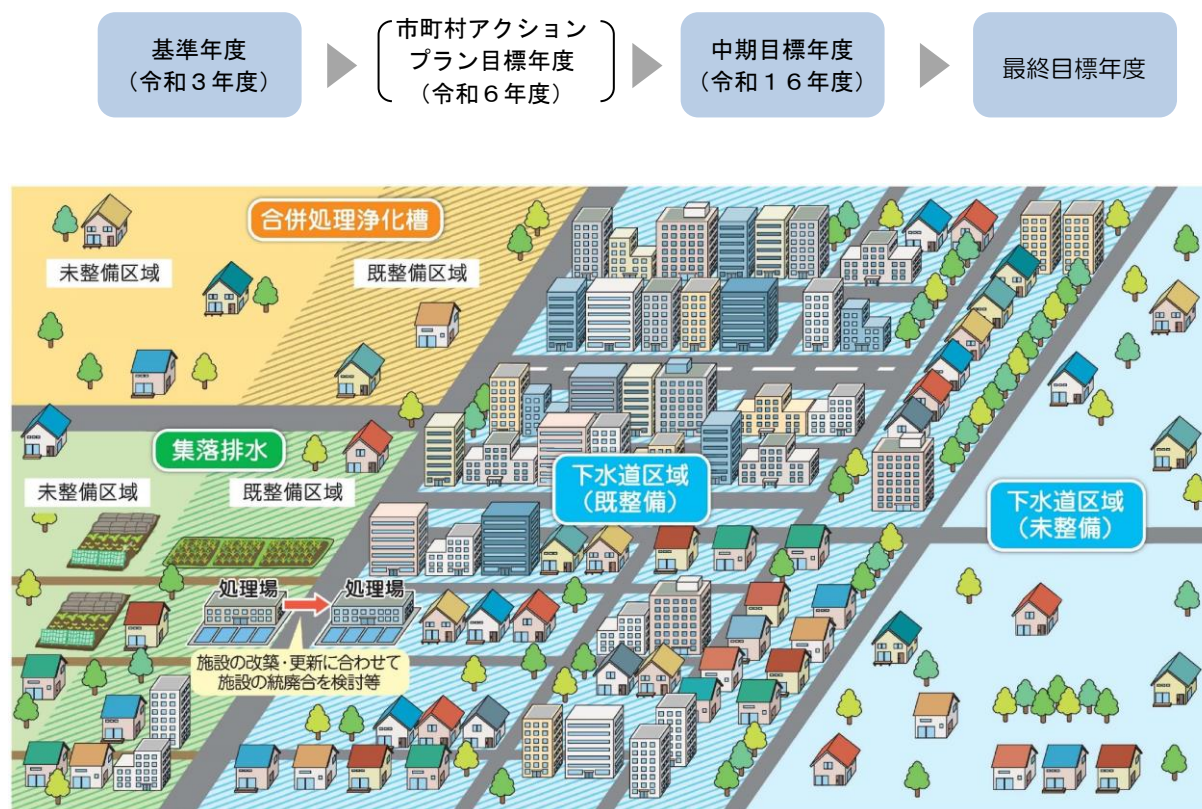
基準年度
（令和３年度）

市町村アクション
プラン目標年度
（令和６年度）

中期目標年度
（令和１６年度）

最終目標年度

合併処理浄化槽

未整備区域

既整備区域

集落排水

未整備区域

既整備区域

処理場

処理場

施設の改築・更新に合わせて
施設の統廃合を検討等

下水道区域
（既整備）

下水道区域
（未整備）